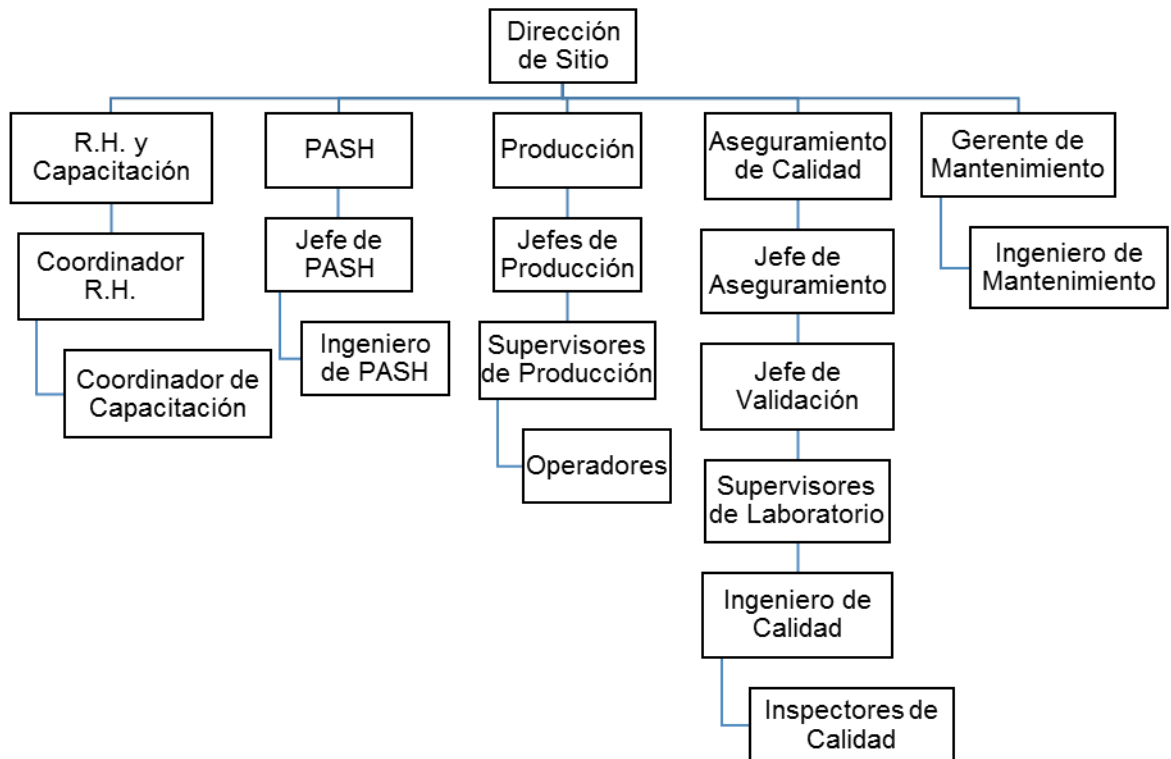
Dirección de Sitio

R.H. y Capacitación

Coordinador R.H.

Coordinador de Capacitación

PASH

Jefe de PASH

Ingeniero de PASH

Producción

Jefes de Producción

Supervisores de Producción

Operadores

Aseguramiento de Calidad

Jefe de Aseguramiento

Jefe de Validación

Supervisores de Laboratorio

Ingeniero de Calidad

Inspectores de Calidad

Gerente de Mantenimiento

Ingeniero de Mantenimiento